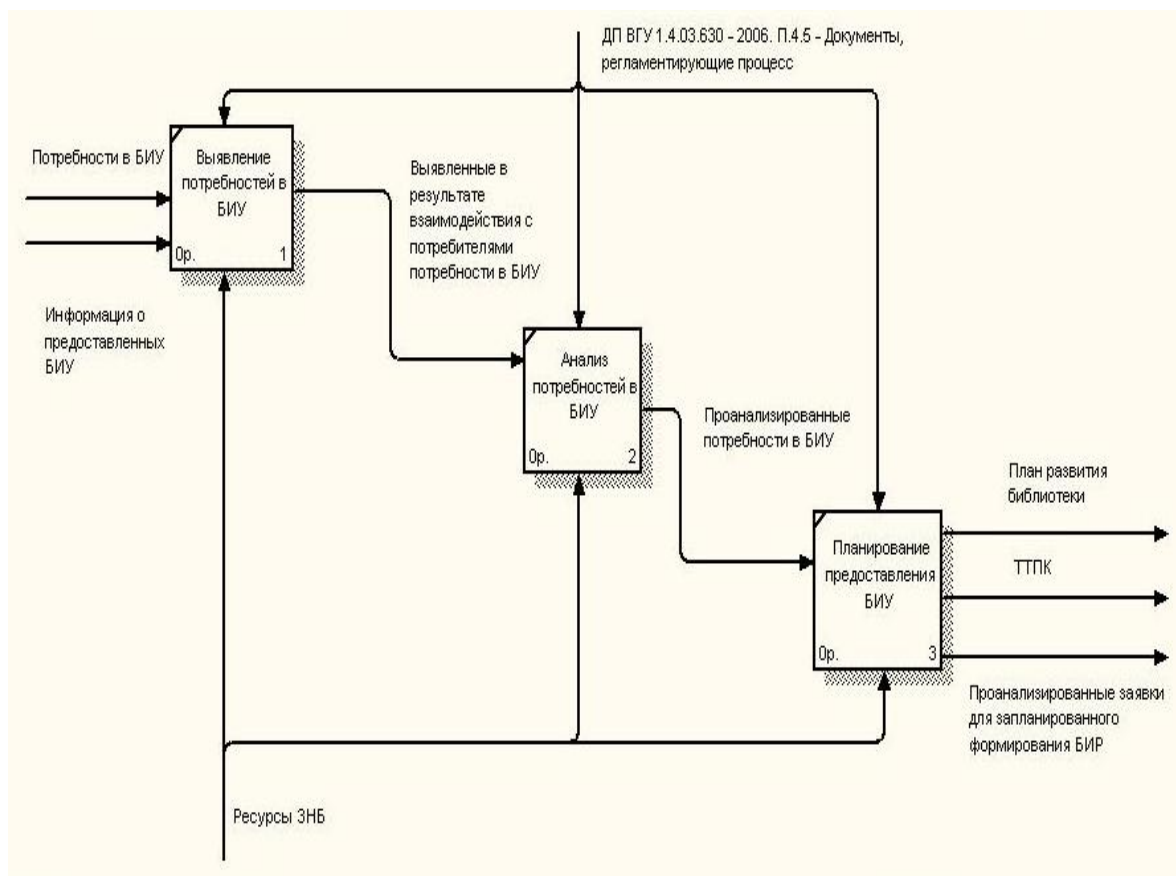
ДП ВГУ 1.4.03.630 - 2006. П.4.5 - Документы, регламентирующие процесс

Потребности в БИУ

Выявление потребностей в БИУ
0р. 1

Выявленные в результате взаимодействия с потребителями потребности в БИУ

Информация о предоставленных БИУ

Анализ потребностей в БИУ
0р. 2

Проанализированные потребности в БИУ

План развития библиотеки

Планирование предоставления БИУ
0р. 3

ТТПК

Проанализированные заявки для запланированного формирования БИР

Ресурсы ЗНБ